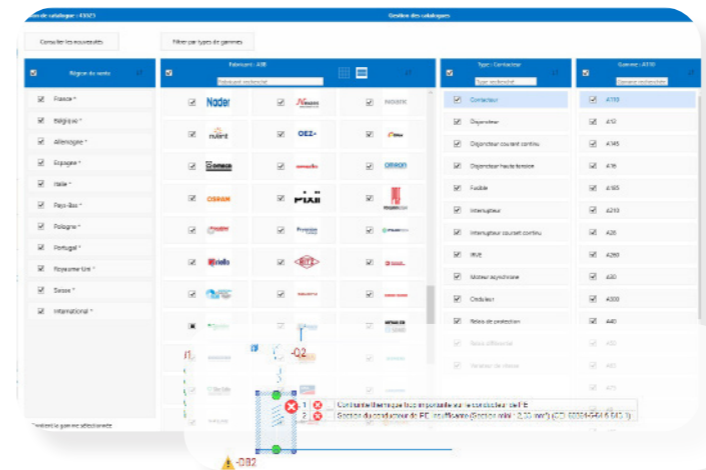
Gestion des catalogues

Consulter les nouveautés

Filtrer par types de gammes

Région de vente

France *

Belgique *

Allemagne *

Espagne *

Italie *

Pays-Bas *

Pologne *

Portugal *

Royaume-Uni *

Suisse *

International *

* Indique la gamme sélectionnée

Fabricant

Nader

nuvent

Siemens

OSRAM

OEZ

OMRON

Type : Contacteur

Contacteur

Disjoncteur

Disjoncteur courant continu

Disjoncteur haute tension

Fusible

Interrupteur

Interrupteur courant continu

IRVE

Moteur asynchrone

Onduleur

Relais de protection

Gamme

A110

A50

A145

A75

A185

A210

A26

A260

A30

A300

A40

-Q2

-QB2

1 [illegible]

2 Section du conducteur de PE insuffisante (Section mini : 2,50 mm²) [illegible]